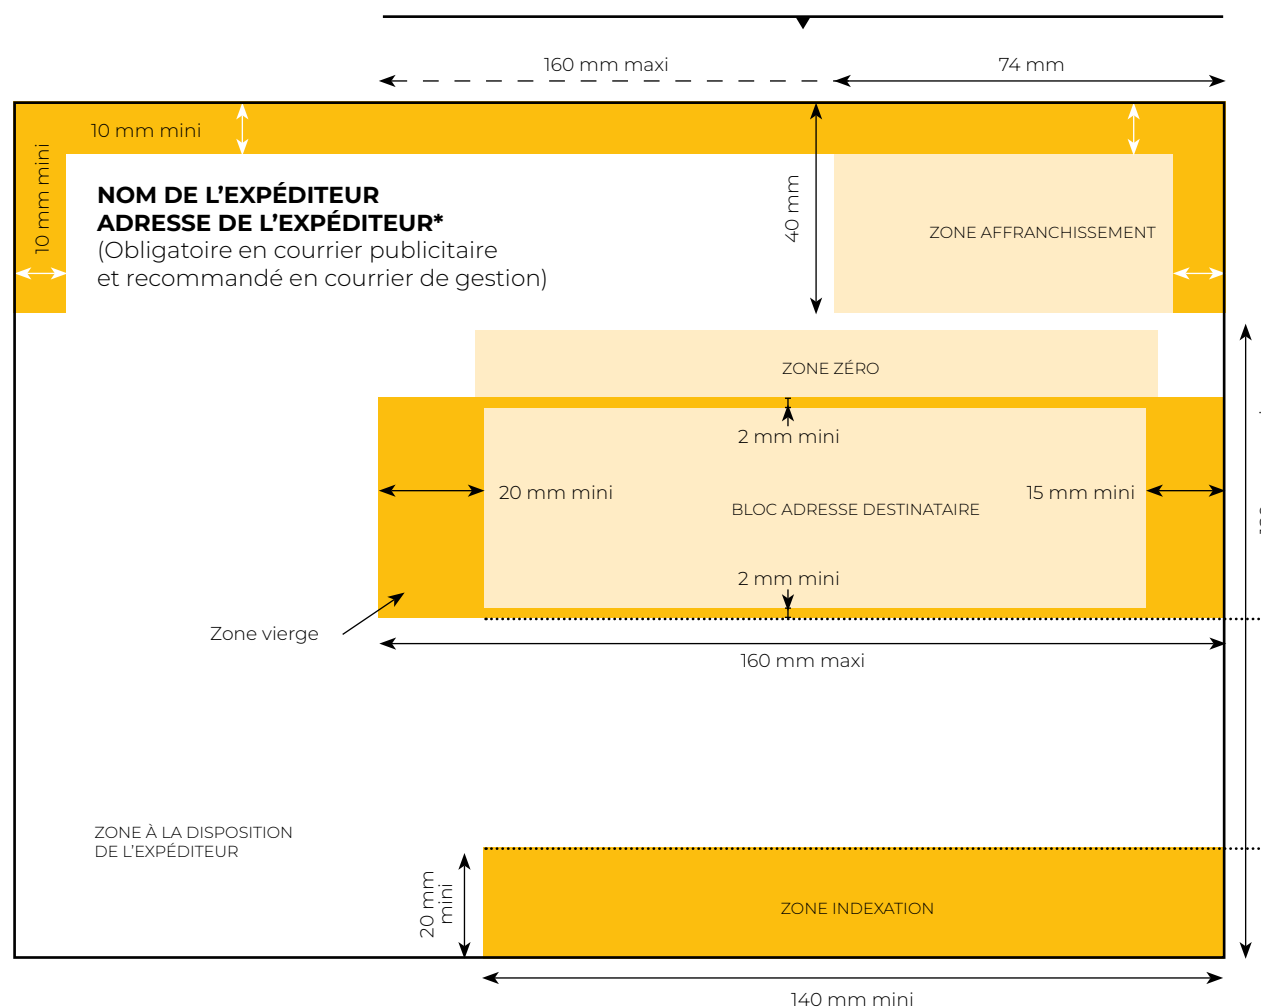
160 mm maxi

74 mm

10 mm mini

10 mm mini

NOM DE L’EXPÉDITEUR
ADRESSE DE L’EXPÉDITEUR*
(Obligatoire en courrier publicitaire et recommandé en courrier de gestion)

40 mm

ZONE AFFRANCHISSEMENT

ZONE ZÉRO

2 mm mini

20 mm mini

BLOC ADRESSE DESTINATAIRE

15 mm mini

2 mm mini

Zone vierge

160 mm maxi

ZONE À LA DISPOSITION DE L’EXPÉDITEUR

20 mm mini

ZONE INDEXATION

140 mm mini